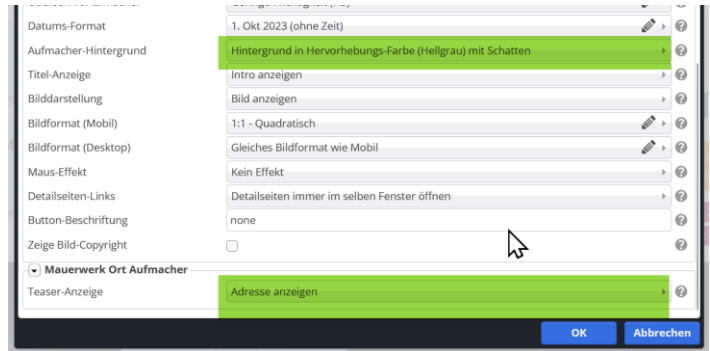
Datums-Format | 1. Okt 2023 (ohne Zeit)
Aufmacher-Hintergrund | Hintergrund in Hervorhebungs-Farbe (Hellgrau) mit Schatten
Titel-Anzeige | Intro anzeigen
Bilddarstellung | Bild anzeigen
Bildformat (Mobil) | 1:1 - Quadratisch
Bildformat (Desktop) | Gleiches Bildformat wie Mobil
Maus-Effekt | Kein Effekt
Detailseiten-Links | Detailseiten immer im selben Fenster öffnen
Button-Beschriftung | none
Zeige Bild-Copyright

Mauerwerk Ort Aufmacher
Teaser-Anzeige | Adresse anzeigen

OK
Abbrechen